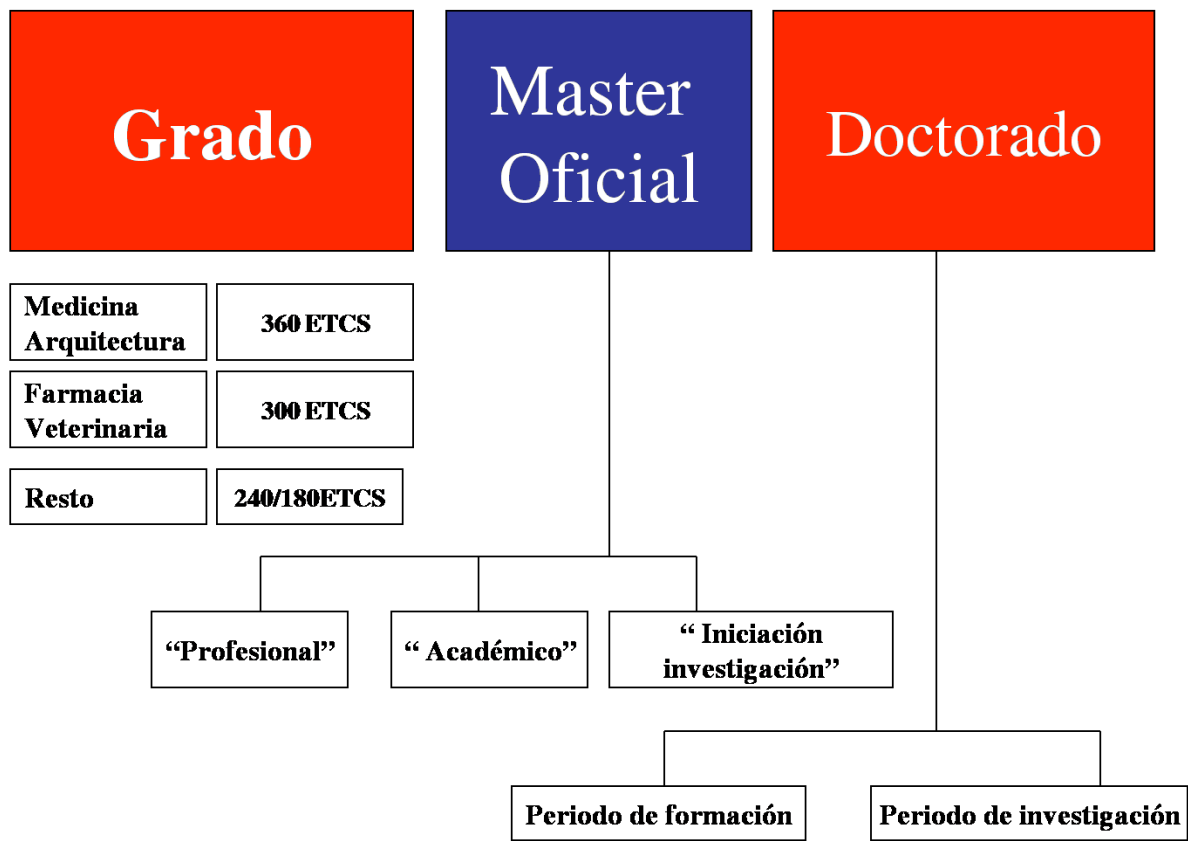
Grado

Master Oficial

Doctorado

| Medicina Arquitectura | 360 ETCS |
|---|---|
| Farmacia Veterinaria | 300 ETCS |
| Resto | 240/180ETCS |

“Profesional”

“ Académico”

“ Iniciación investigación”

Periodo de formación

Periodo de investigación